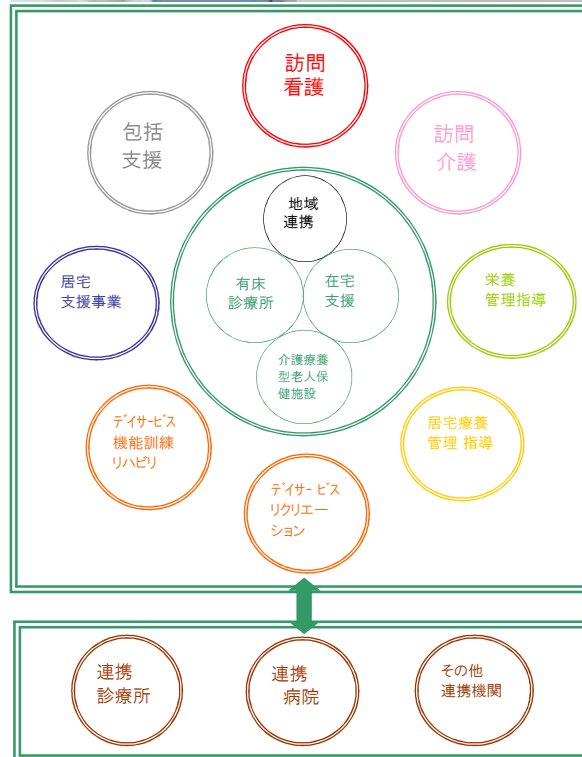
訪問
看護

包括
支援

訪問
介護

地域
連携

居宅
支援事業

有床
診療所

在宅
支援

栄養
管理指導

介護療養
型老人保
健施設

デイサービス
機能訓練
リハビリ

居宅療養
管理 指導

デイサービス
リクリエーション

連携
診療所

連携
病院

その他
連携機関